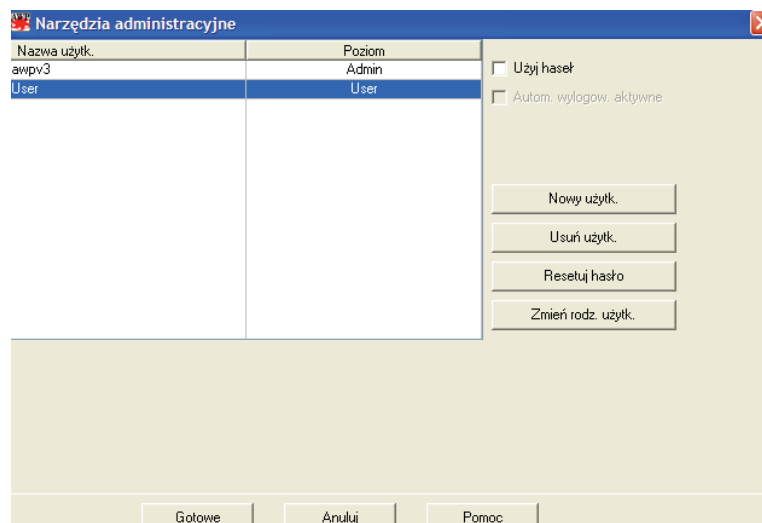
Narzędzia administracyjne

| Nazwa użytk. | Poziom |
|---|---|
| awpv3 | Admin |
| User | User |

Użyj haseł

Autom. wylogow. aktywne

Nowy użytk.

Usuń użytk.

Resetuj hasło

Zmień rodz. użytk.

Gotowe

Anuluj

Pomoc